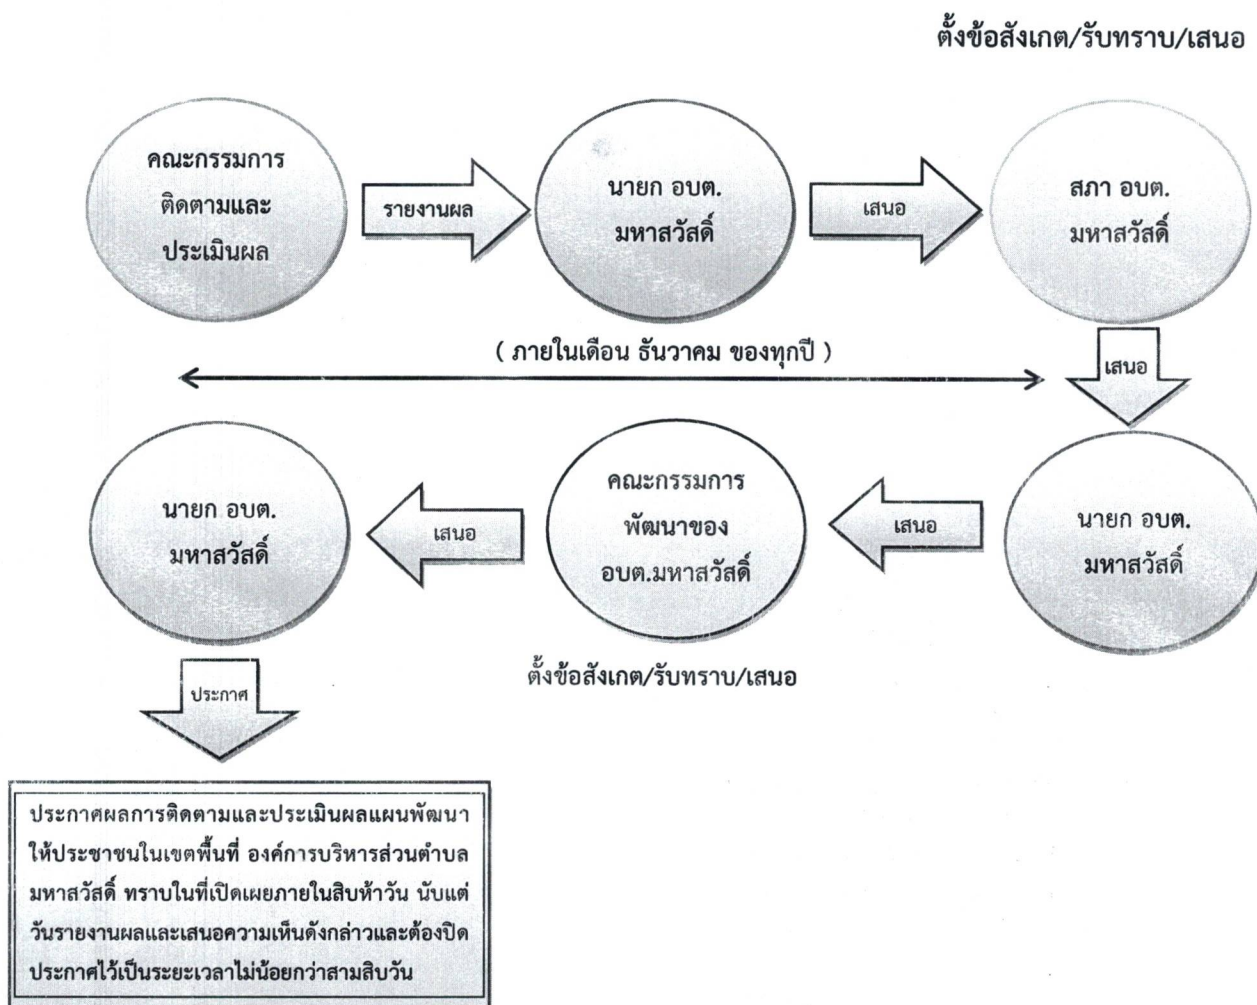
ตั้งข้อสังเกต/รับทราบ/เสนอ

คณะกรรมการติดตามและประเมินผล

รายงานผล

นายก อบต. มหาสวัสดิ์

เสนอ

สภา อบต. มหาสวัสดิ์

( ภายในเดือน ธันวาคม ของทุกปี )

เสนอ

นายก อบต. มหาสวัสดิ์

เสนอ

คณะกรรมการพัฒนาของ อบต.มหาสวัสดิ์

เสนอ

นายก อบต. มหาสวัสดิ์

ตั้งข้อสังเกต/รับทราบ/เสนอ

ประกาศ

ประกาศผลการติดตามและประเมินผลแผนพัฒนาให้ประชาชนในเขตพื้นที่ องค์การบริหารส่วนตำบลมหาสวัสดิ์ ทราบในที่เปิดเผยภายในสิบห้าวัน นับแต่วันรายงานผลและเสนอความเห็นดังกล่าวและต้องปิดประกาศไว้เป็นระยะเวลาไม่น้อยกว่าสามสิบวัน